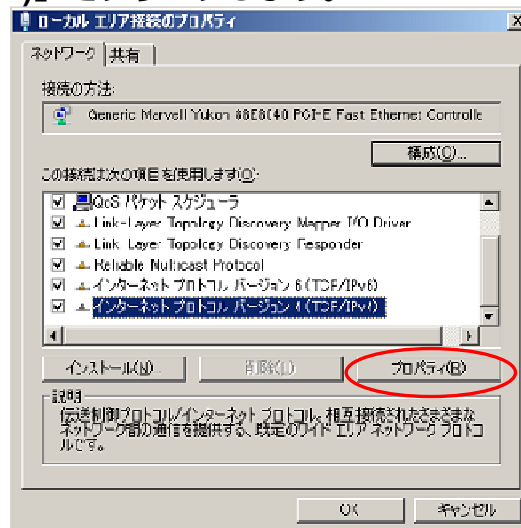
ローカル エリア接続のプロパティ

ネットワーク | 共有

接続の方法:

Generic Marvell Yukon 88E8040 PCI-E Fast Ethernet Controlle

構成(C)...

この接続は次の項目を使用します(O):

QoS パケット スケジューラ
Link-Layer Topology Discovery Mapper I/O Driver
Link-Layer Topology Discovery Responder
Reliable Multicast Protocol
インターネット プロトコル バージョン 6 (TCP/IPv6)
インターネット プロトコル バージョン 4 (TCP/IPv4)

インストール(N)... | 削除(U) | プロパティ(R)

説明
伝送制御プロトコル/インターネット プロトコル。相互接続されたさまざまなネットワーク間の通信を提供する、既定のワイド エリア ネットワーク プロトコルです。

OK | キャンセル